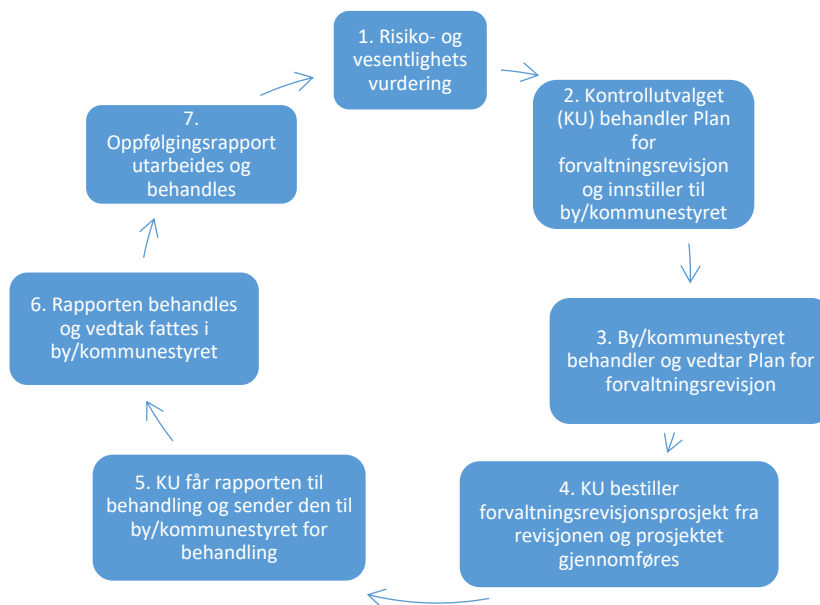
1. Risiko- og vesentlighets vurdering

2. Kontrollutvalget (KU) behandler Plan for forvaltningsrevisjon og innstiller til by/kommunestyret

3. By/kommunestyret behandler og vedtar Plan for forvaltningsrevisjon

4. KU bestiller forvaltningsrevisjonsprosjekt fra revisjonen og prosjektet gjennomføres

5. KU får rapporten til behandling og sender den til by/kommunestyret for behandling

6. Rapporten behandles og vedtak fattes i by/kommunestyret

7. Oppfølgingsrapport utarbeides og behandles